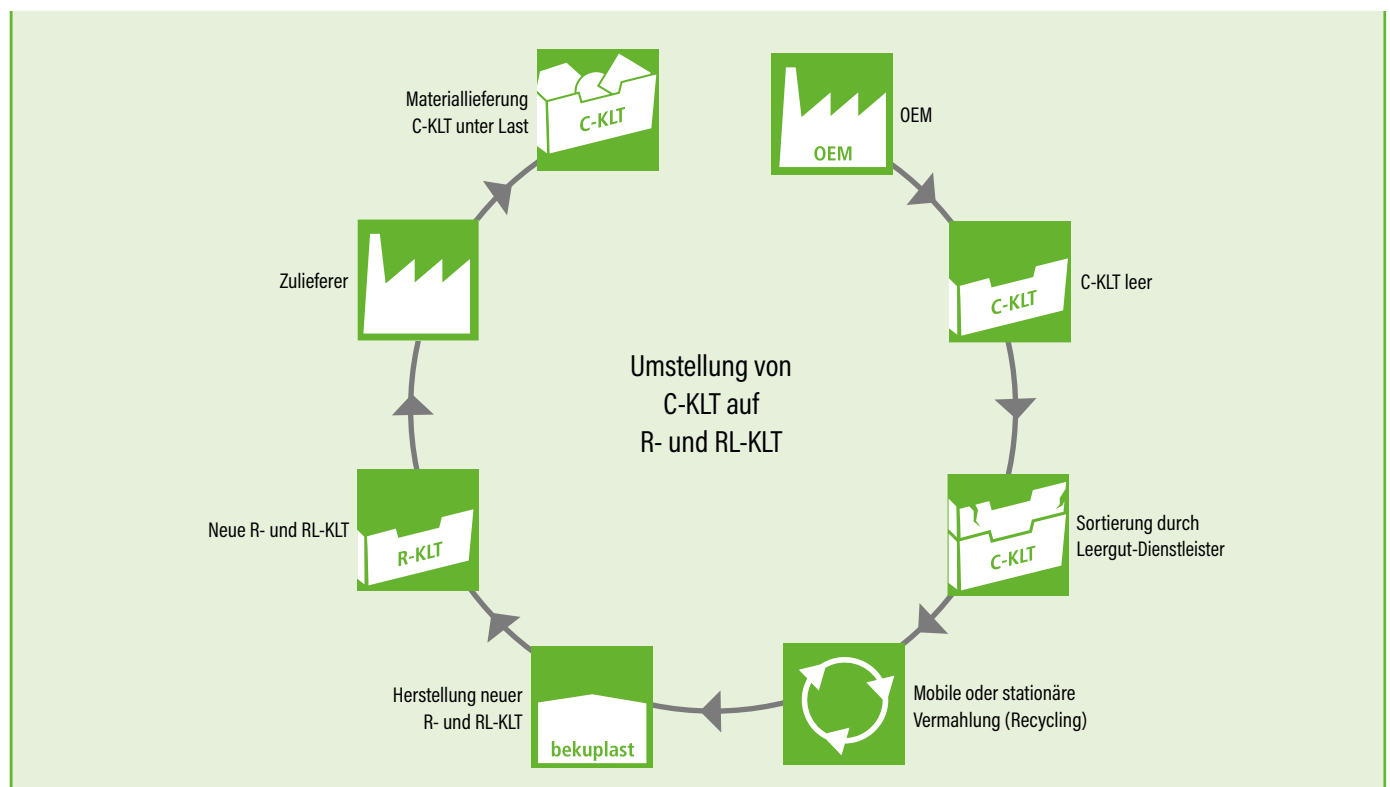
Materiallieferung
C-KLT unter Last

C-KLT

OEM

OEM

C-KLT

C-KLT leer

Zulieferer

Umstellung von
C-KLT auf
R- und RL-KLT

C-KLT

Sortierung durch
Leergut-Dienstleister

Neue R- und RL-KLT

R-KLT

Herstellung neuer
R- und RL-KLT

bekuplast

Mobile oder stationäre
Vermahlung (Recycling)